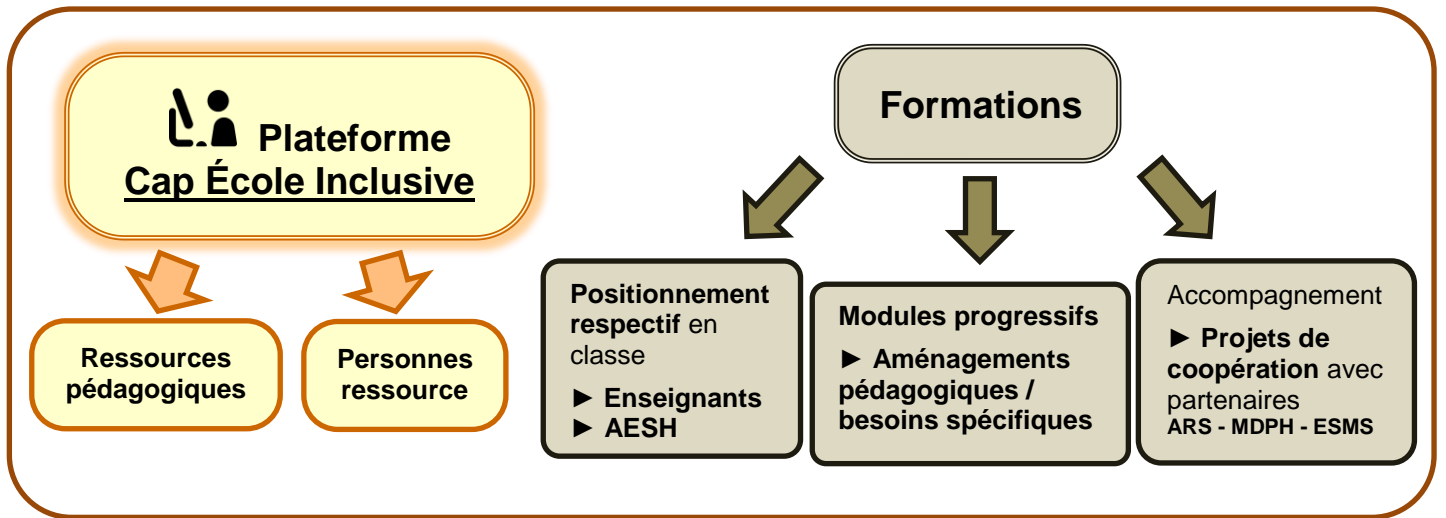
Plateforme
Cap École Inclusive

Ressources pédagogiques

Personnes ressource

Formations

Positionnement respectif en classe
► Enseignants
► AESH

Modules progressifs
► Aménagements pédagogiques / besoins spécifiques

Accompagnement
► Projets de coopération avec partenaires
ARS - MDPH - ESMS